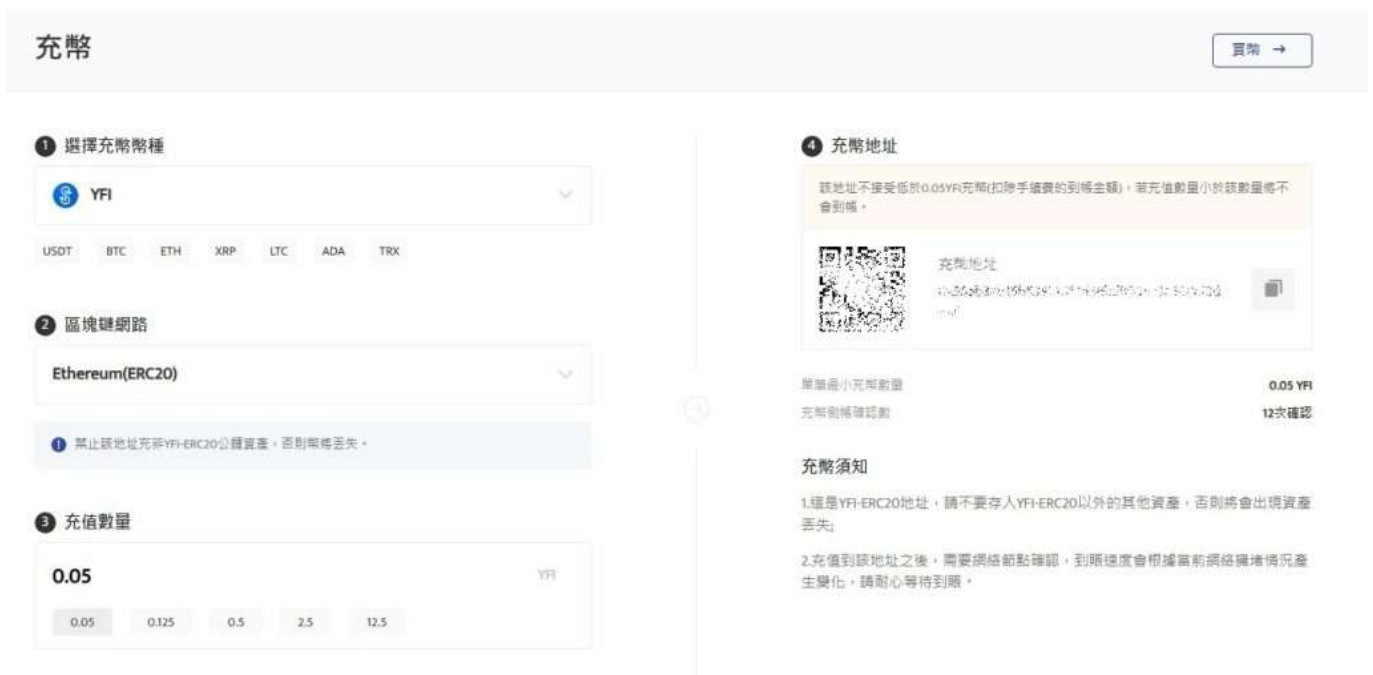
充幣

買幣 →

❶ 選擇充幣幣種

YFI

USDT BTC ETH XRP LTC ADA TRX

❷ 區塊鏈網路

Ethereum(ERC20)

禁止該地址充非YFI-ERC20公鏈資產，否則幣將丟失。

❸ 充值數量

0.05

YFI

0.05 0.125 0.5 2.5 12.5

❹ 充幣地址

該地址不接受低於0.05YFI充幣(扣除手續費的到帳金額)，若充值數量小於該數量將不會到帳。

充幣地址

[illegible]

單筆最小充幣數量 0.05 YFI

充幣到帳確認數 12次確認

充幣須知

1.這是YFI-ERC20地址，請不要存入YFI-ERC20以外的其他資產，否則將會出現資產丟失;

2.充值到該地址之後，需要網絡節點確認，到賬速度會根據當前網絡擁堵情況產生變化，請耐心等待到賬。